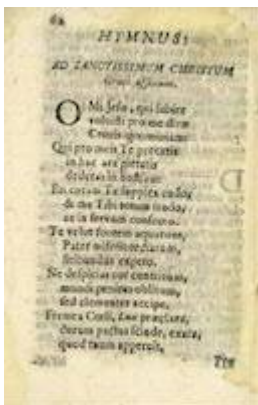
62

HYMNUS;

AD SANCTISSIMUM CHRISTUM
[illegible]

O Mi Jesu, qui subire
voluisti pro me dirae
Crucis ignominiam!
Qui pro mea Te perversitate
in hac ara patere
dedisti in hostiam:
En coram Te supplex cadens
de me Tibi totum tradens
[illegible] servandi confero.
Te volens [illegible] aequorem,
Pater misericordiarum,
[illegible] expecto.
Ne despicias cor contritum,
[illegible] oblitum,
sed clementer accipe.
Fremens Caeli, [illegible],
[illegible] scinde, exaudi,
quod tantum appetis.

Tu